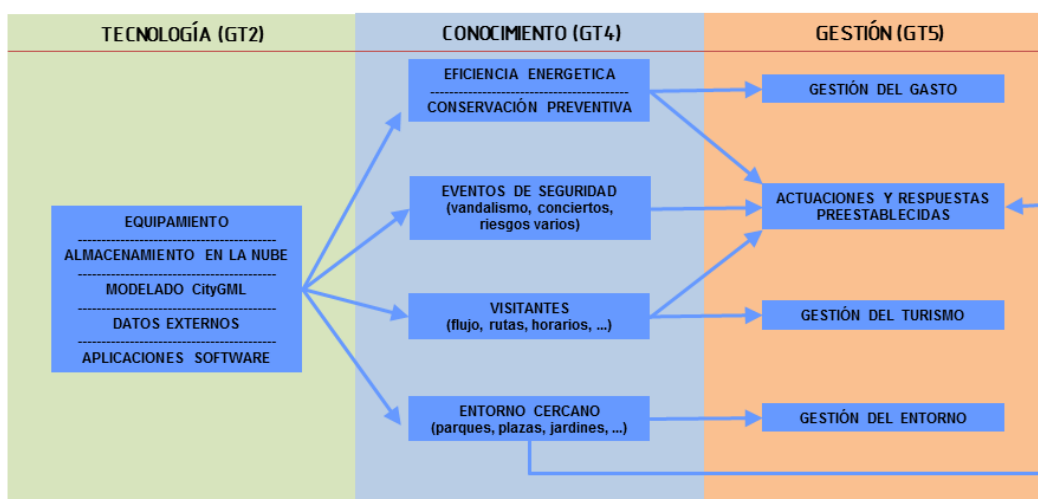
TECNOLOGÍA (GT2)

CONOCIMIENTO (GT4)

GESTIÓN (GT5)

EQUIPAMIENTO
ALMACENAMIENTO EN LA NUBE
MODELADO CityGML
DATOS EXTERNOS
APLICACIONES SOFTWARE

EFICIENCIA ENERGETICA
CONSERVACIÓN PREVENTIVA

EVENTOS DE SEGURIDAD (vandalismo, conciertos, riesgos varios)

VISITANTES (flujo, rutas, horarios, ...)

ENTORNO CERCANO (parques, plazas, jardines, ...)

GESTIÓN DEL GASTO

ACTUACIONES Y RESPUESTAS PREESTABLECIDAS

GESTIÓN DEL TURISMO

GESTIÓN DEL ENTORNO